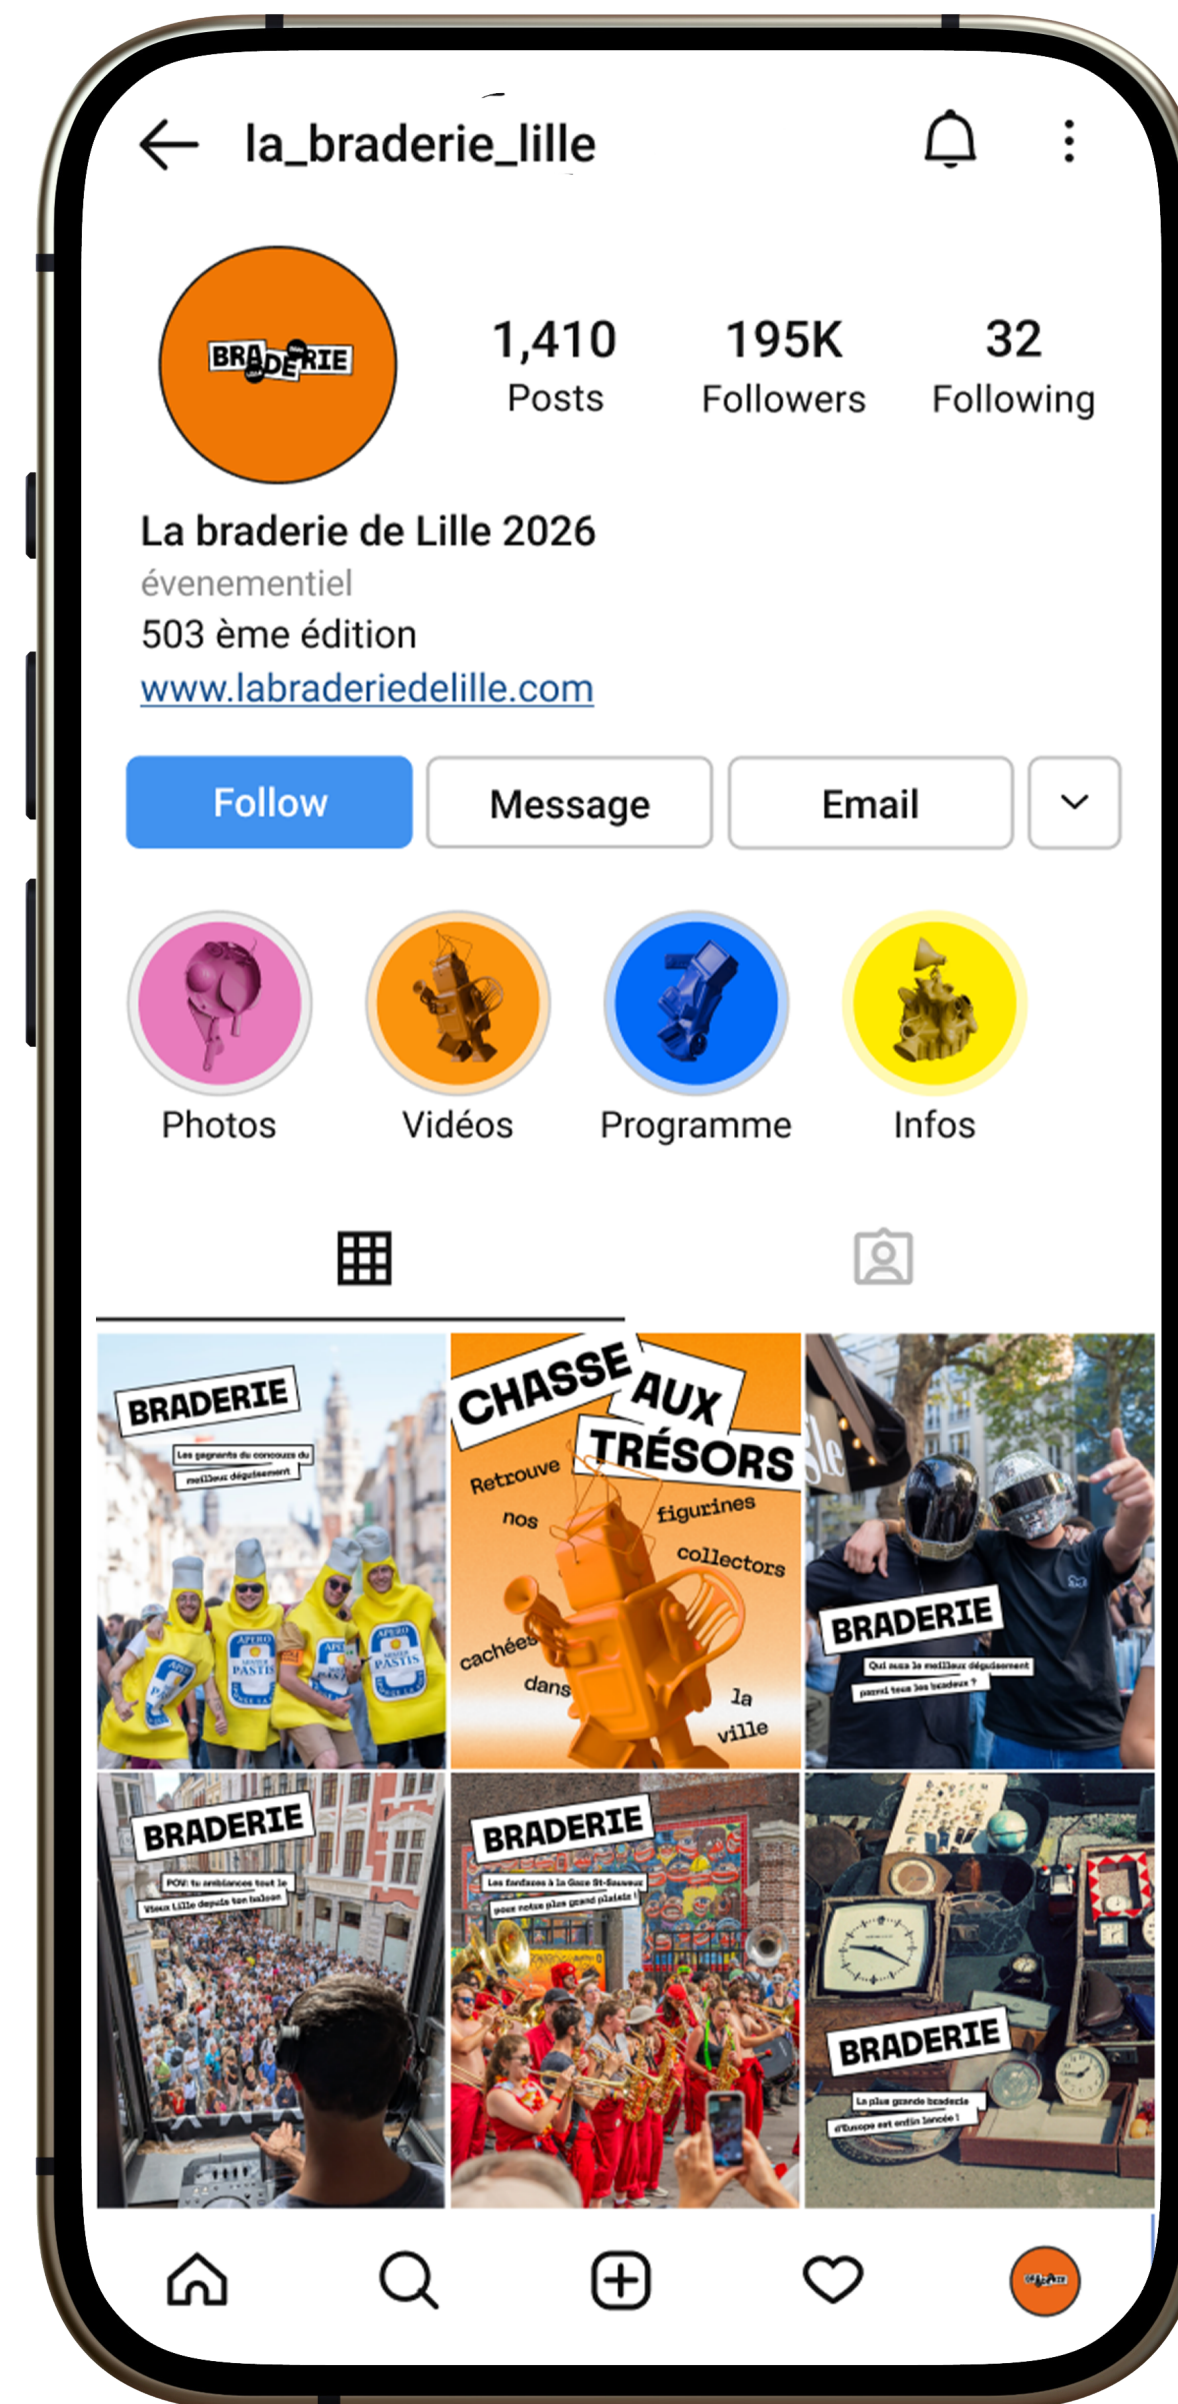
la_braderie_lille

BRADERIE

1,410
Posts

195K
Followers

32
Following

La braderie de Lille 2026
évenementiel
503 ème édition
www.labraderiedelille.com

Follow
Message
Email

Photos
Vidéos
Programme
Infos

BRADERIE
Les gagnants du concours du meilleur déguisement

CHASSE AUX TRÉSORS
Retrouve nos figurines collectors cachées dans la ville

BRADERIE
Qui aura le meilleur déguisement parmi tous les bradeux ?

BRADERIE
POV: tu ambiances tout le Vieux Lille depuis ton balcon

BRADERIE
Les fanfares à la Gare St-Sauveur pour notre plus grand plaisir !

BRADERIE
La plus grande braderie d'Europe est enfin lancée !